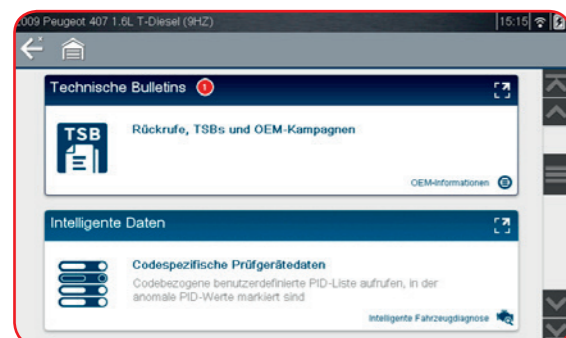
009 Peugeot 407 1.6L T-Diesel (9HZ)
15:15

Technische Bulletins 1

TSB

Rückrufe, TSBs und OEM-Kampagnen

OEM-Informationen

Intelligente Daten

Codespezifische Prüfgerätedaten

Codebezogene benutzerdefinierte PID-Liste aufrufen, in der anomale PID-Werte markiert sind

Intelligente Fahrzeugdiagnose